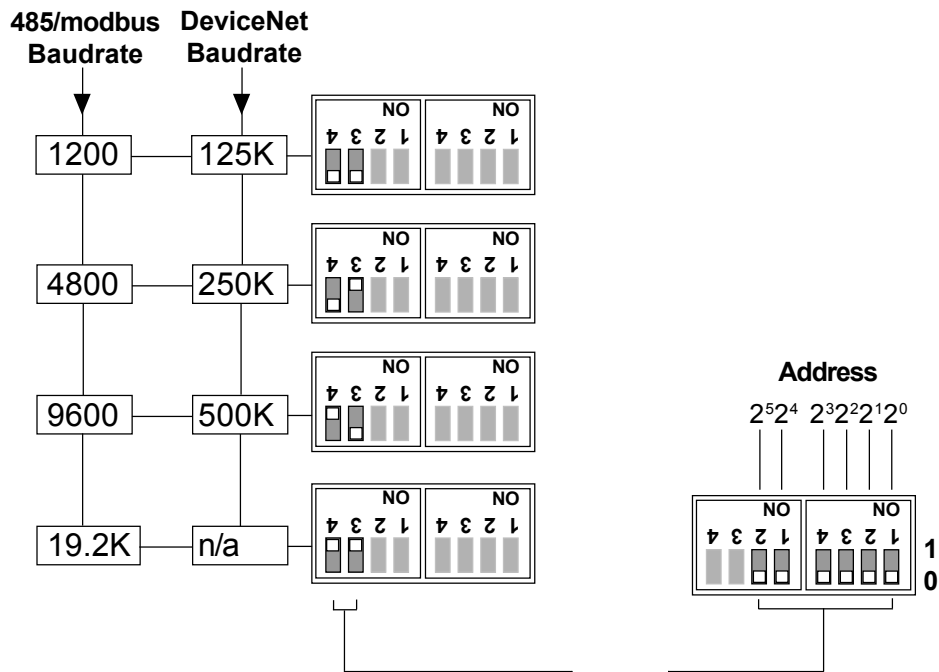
485/modbus Baudrate

DeviceNet Baudrate

1200

125K

NO

4 3 2 1

NO

4 3 2 1

4800

250K

NO

4 3 2 1

NO

4 3 2 1

9600

500K

NO

4 3 2 1

NO

4 3 2 1

19.2K

n/a

NO

4 3 2 1

NO

4 3 2 1

Address

$2^5 2^4$ $2^3 2^2 2^1 2^0$

NO

4 3 2 1

NO

4 3 2 1

1
0